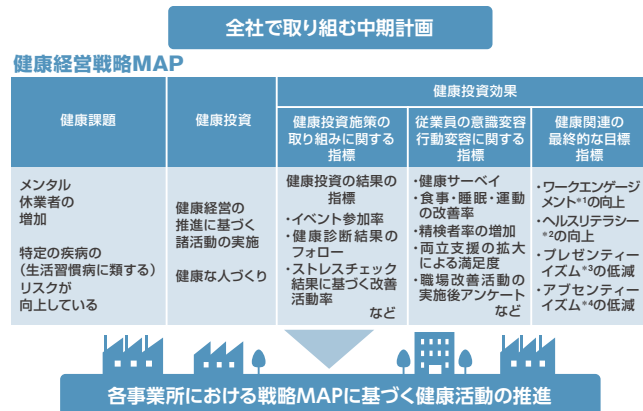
全社で取り組む中期計画

健康経営戦略MAP

| 健康課題 | 健康投資 | 健康投資効果 | | |
|---|---|---|---|---|
| | | 健康投資施策の取り組みに関する指標 | 従業員の意識変容行動変容に関する指標 | 健康関連の最終的な目標指標 |
| メンタル休業者の増加<br><br>特定の疾病の（生活習慣病に類する）リスクが向上している | 健康経営の推進に基づく諸活動の実施<br><br>健康な人づくり | 健康投資の結果の指標<br>・イベント参加率<br>・健康診断結果のフォロー<br>・ストレスチェック結果に基づく改善活動率<br>など | ・健康サーベイ<br>・食事・睡眠・運動の改善率<br>・精検者率の増加<br>・両立支援の拡大による満足度<br>・職場改善活動の実施後アンケート<br>など | ・ワークエンゲージメント*1の向上<br>・ヘルスリテラシー*2の向上<br>・プレゼンティーイズム*3の低減<br>・アブセンティーイズム*4の低減 |

各事業所における戦略MAPに基づく健康活動の推進